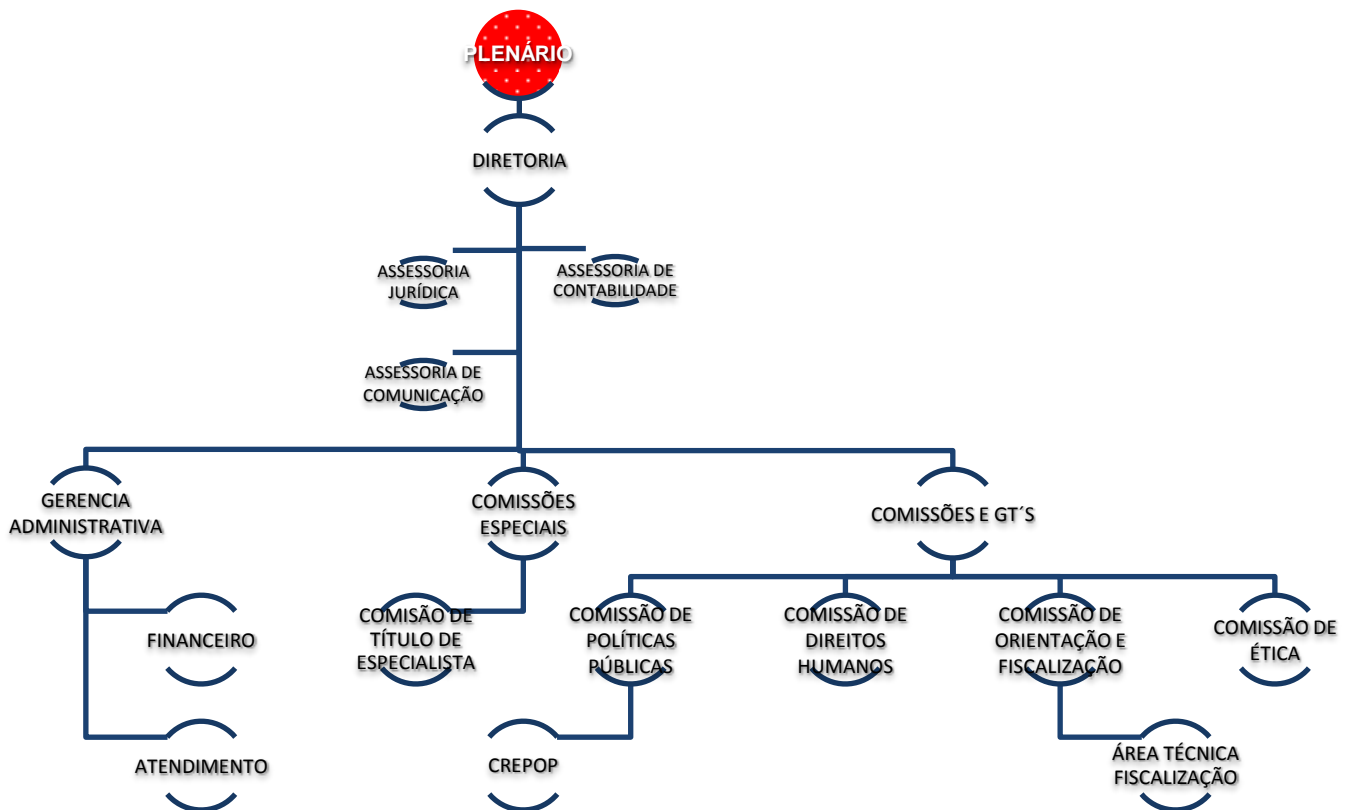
PLENÁRIO

DIRETORIA

ASSESSORIA JURÍDICA

ASSESSORIA DE CONTABILIDADE

ASSESSORIA DE COMUNICAÇÃO

GERENCIA ADMINISTRATIVA

COMISSÕES ESPECIAIS

COMISSÕES E GT´S

FINANCEIRO

COMISÃO DE TÍTULO DE ESPECIALISTA

COMISSÃO DE POLÍTICAS PÚBLICAS

COMISSÃO DE DIREITOS HUMANOS

COMISSÃO DE ORIENTAÇÃO E FISCALIZAÇÃO

COMISSÃO DE ÉTICA

ATENDIMENTO

CREPOP

ÁREA TÉCNICA FISCALIZAÇÃO